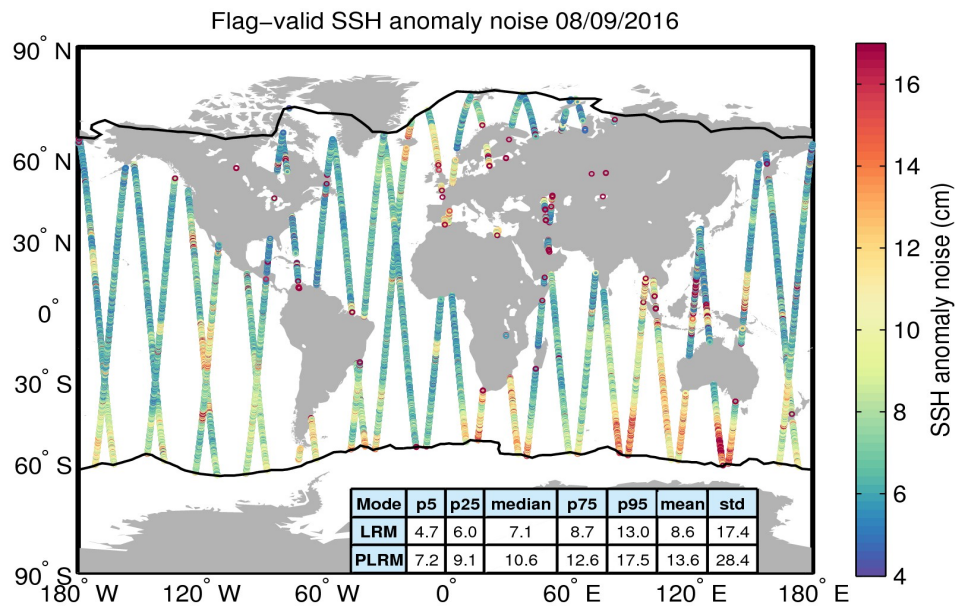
Flag−valid SSH anomaly noise 08/09/2016

90° N
60° N
30° N
0°
30° S
60° S
90° S

180° W 120° W 60° W 0° 60° E 120° E 180° E

| Mode | p5 | p25 | median | p75 | p95 | mean | std |
|---|---|---|---|---|---|---|---|
| LRM | 4.7 | 6.0 | 7.1 | 8.7 | 13.0 | 8.6 | 17.4 |
| PLRM | 7.2 | 9.1 | 10.6 | 12.6 | 17.5 | 13.6 | 28.4 |

16
14
12
10
8
6
4
SSH anomaly noise (cm)